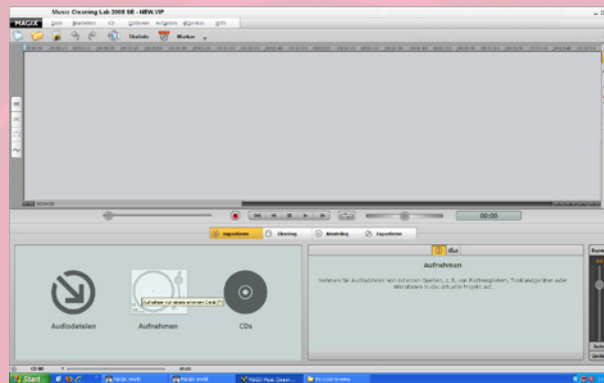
MAGIX

Music Cleaning Lab 2008 SE - NEW.VIP

Datei Bearbeiten CD Optionen Aufgaben Effekte Hilfe

Titelliste Marker

00:00

Importieren Cleaning Mastering Exportieren

Audiodateien

Aufnahmen

Aufnahmen von einem externen Gerät

CDs

Hilfe

Aufnahmen

Nehmen Sie Audiodateien von externen Quellen, z. B. von Plattenspielern, Tonbandgeräten oder Mikrofonen in das aktuelle Projekt auf.

Start